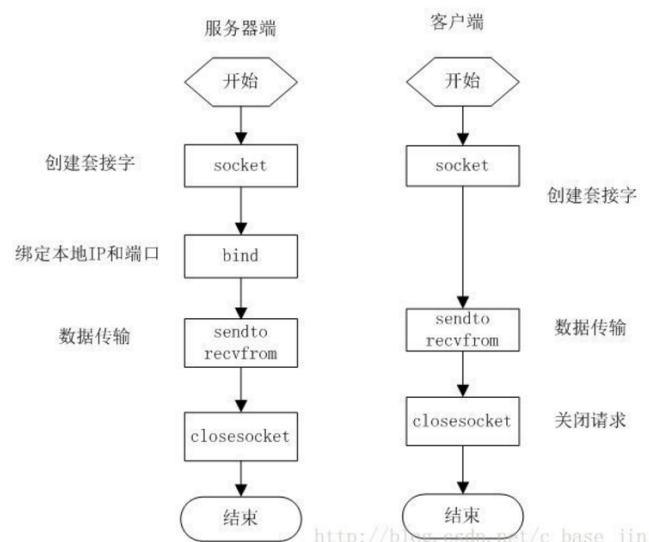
服务器端

开始

创建套接字

socket

绑定本地IP和端口

bind

数据传输

sendto
recvfrom

closesocket

结束

客户端

开始

socket

创建套接字

sendto
recvfrom

数据传输

closesocket

关闭请求

结束

http://blog.csdn.net/c_base_jin